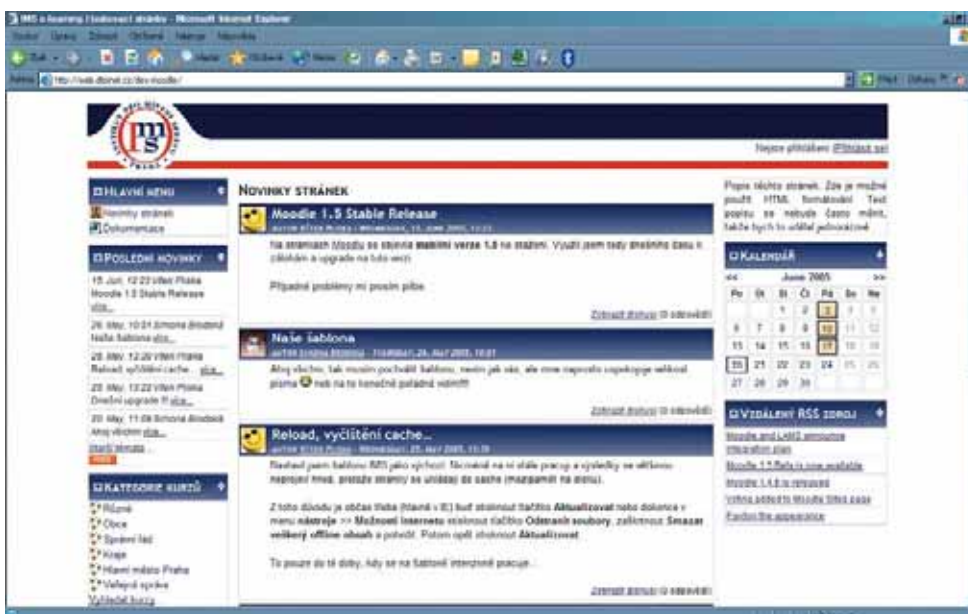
IMS e-learning / Izdovací stránky - Microsoft Internet Explorer

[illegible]

http://web.dbinet.cz/dev-moodle/

Nejste přihlášeni (Přihlásit se)

HLAVNÍ MENU
Novinky stránek
Dokumentace

POSLEDNÍ NOVINKY
15. Jun, 12:22 Vilém Plaha Moodle 1.5 Stable Release více...
26. May, 10:01 Simona Brodská Naše šablona více...
25. May, 12:20 Vilém Plaha Reload, vyčištění cache... více...
25. May, 13:22 Vilém Plaha Dnešní upgrade !!! více...
20. May, 11:08 Simona Brodská Ahoj všichni více...
Starší témata...

KATEGORIE KURZŮ
Různé
Obce
Správní řád
Kraje
Hlavní město Praha
Veřejná správa
Vyhledat kurzy

NOVINKY STRÁNEK

Moodle 1.5 Stable Release
autor: Vilém Plaha - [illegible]
Na stránkách Moodle se objevila stabilní verze 1.5 na stažení. Využil jsem tedy dnešního dasu k základům a upgrade na tuto verzi.
Případné problémy mi prosím pište.
Zobrazit diskusi (0 odpovědí)

Naše šablona
autor: Simona Brodská - čtvrtek, 26. May 2005, 10:01
Ahoj všichni, tak musím pochválit šablonu, nevím jak vás, ale mne naprosto uspokojuje velikost písma nebo na to konečně pořádně vidím!!!
Zobrazit diskusi (0 odpovědí)

Reload, vyčištění cache...
autor: Vilém Plaha - středa, 25. May 2005, 13:20
Nastavil jsem šablonu IMS jako výchozí. Nicméně na ní stále pracuji a výsledky se většinou neprojeví hned, protože stránky se ukládají do cache (mezipaměť na disku).
Z toho důvodu je občas třeba (hlavně v IE) buď stisknout tlačítko Aktualizovat nebo dokonce v menu nástroje >> Možnosti Internetu stisknout tlačítko Odstranit soubory, zaškrtnout Smazat veškerý offline obsah a potvrdit. Potom opět stisknout Aktualizovat.
To pouze do té doby, kdy se na šabloně intenzivně pracuje...
Zobrazit diskusi (0 odpovědí)

Popis těchto stránek. Zde je možné použít HTML formátování. Text popisu se nebude často měnit, takže bych to udělal jednoduché

KALENDÁŘ
<< June 2005 >>
| Po | Út | St | Čt | Pá | So | Ne |
|---|---|---|---|---|---|---|
| | | 1 | 2 | 3 | 4 | 5 |
| 6 | 7 | 8 | 9 | 10 | 11 | 12 |
| 13 | 14 | 15 | 16 | 17 | 18 | 19 |
| 20 | 21 | 22 | 23 | 24 | 25 | 26 |
| 27 | 28 | 29 | 30 | | | |

VZDÁLENÝ RSS ZDROJ
Moodle and LAMS announce integration plan
Moodle 1.5 Beta is now available
Moodle 1.4.5 is released
Voting added to Moodle Sites page
Fashion the appearance